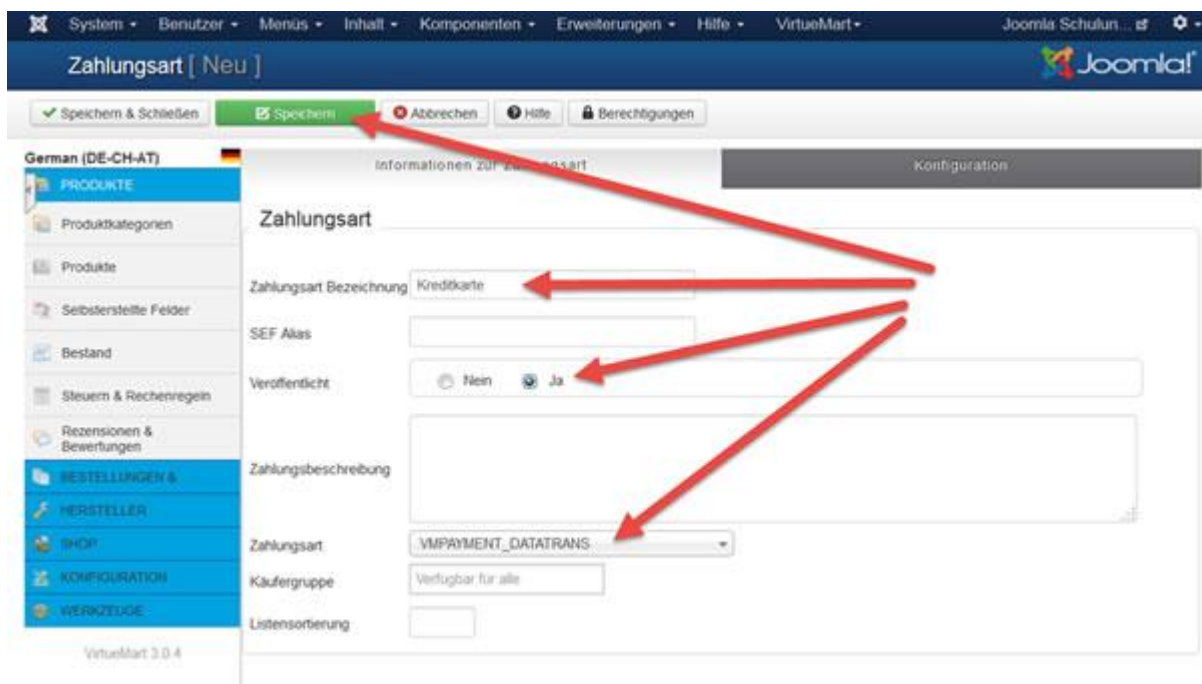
System ▾ Benutzer ▾ Menüs ▾ Inhalt ▾ Komponenten ▾ Erweiterungen ▾ Hilfe ▾ VirtueMart ▾ Joomla Schulun...

Zahlungsart [ Neu ]

Joomla!

Speichern & Schließen | Speichern | Abbrechen | Hilfe | Berechtigungen

German (DE-CH-AT)

PRODUKTE
Produktkategorien
Produkte
Selbsterstellte Felder
Bestand
Steuern & Rechenregeln
Rezensionen & Bewertungen
BESTELLUNGEN &
HERSTELLER
SHOP
KONFIGURATION
WERKZEUGE

VirtueMart 3.0.4

Informationen zur Zahlungsart | Konfiguration

Zahlungsart

Zahlungsart Bezeichnung: Kreditkarte

SEF Alias

Veröffentlicht: Nein Ja

Zahlungsbeschreibung

Zahlungsart: VMPAYMENT_DATATRANS

Käufergruppe: Verfügbar für alle

Listensortierung